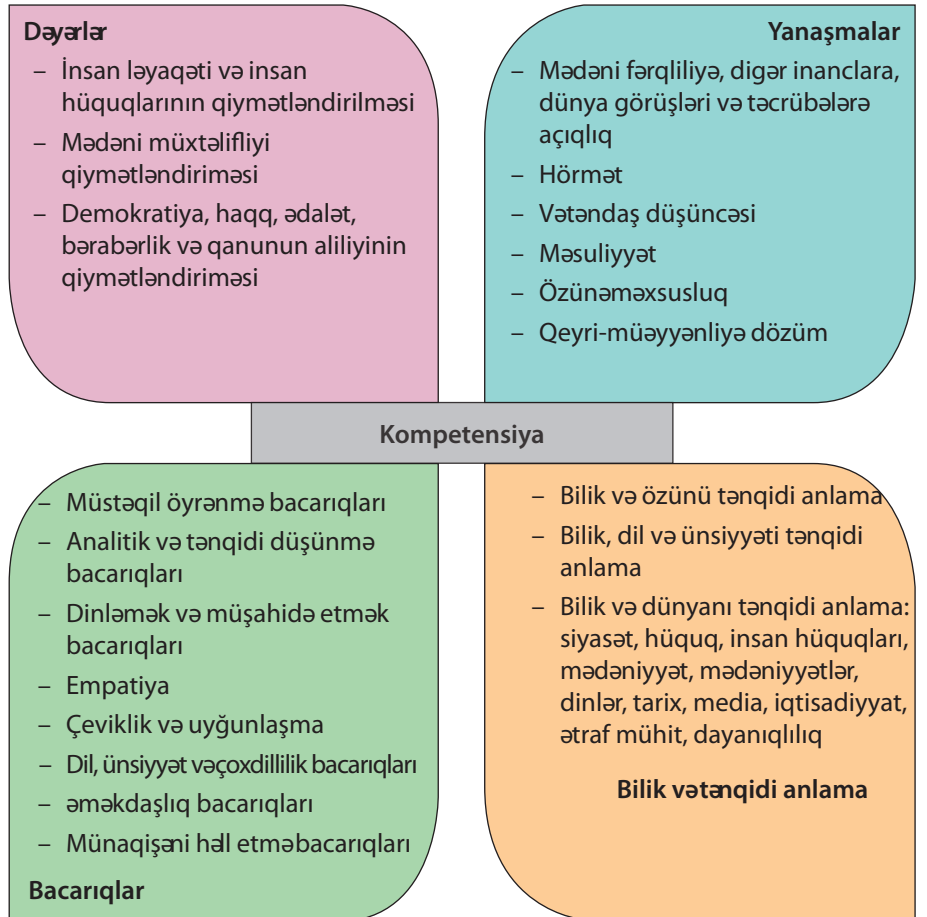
Dəyərlər
– İnsan ləyaqəti və insan hüquqlarının qiymətləndirilməsi
– Mədəni müxtəlifliyi qiymətləndiriməsi
– Demokratiya, haqq, ədalət, bərabərlik və qanunun aliliyinin qiymətləndiriməsi

Yanaşmalar
– Mədəni fərqliliyə, digər inanclara, dünya görüşləri və təcrübələrə açıqlıq
– Hörmət
– Vətəndaş düşüncəsi
– Məsuliyyət
– Özünəməxsusluq
– Qeyri-müəyyənliyə dözüm

Kompetensiya

– Müstəqil öyrənmə bacarıqları
– Analitik və tənqidi düşünmə bacarıqları
– Dinləmək və müşahidə etmək bacarıqları
– Empatiya
– Çeviklik və uyğunlaşma
– Dil, ünsiyyət vəçoxdillilik bacarıqları
– əməkdaşlıq bacarıqları
– Münaqişəni həll etməbacarıqları

Bacarıqlar

– Bilik və özünü tənqidi anlama
– Bilik, dil və ünsiyyəti tənqidi anlama
– Bilik və dünyanı tənqidi anlama: siyasət, hüquq, insan hüquqları, mədəniyyət, mədəniyyətlər, dinlər, tarix, media, iqtisadiyyat, ətraf mühit, dayanıqlılıq

Bilik vətənqidi anlama